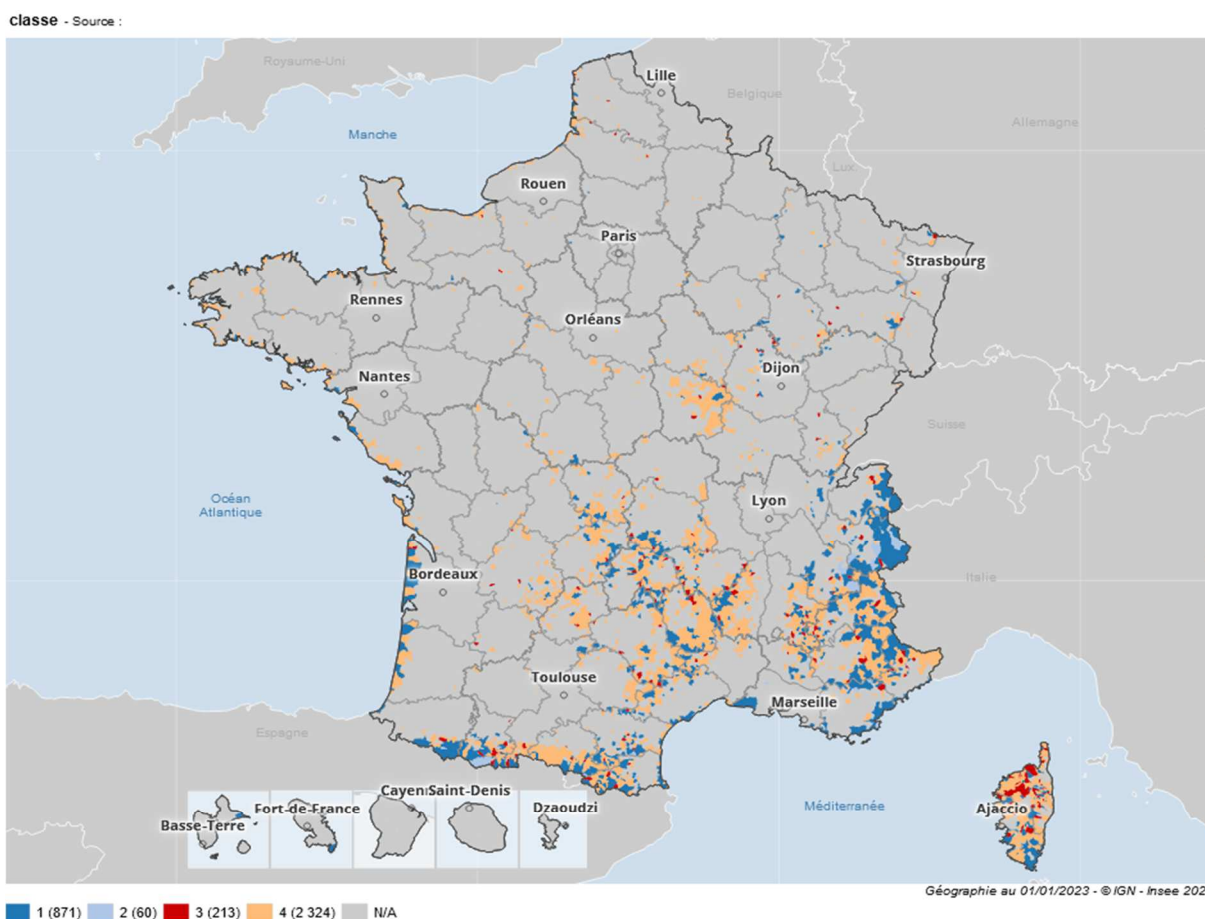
classe - Source :

Royaume-Uni
Manche
Lille
Belgique
Allemagne
Lux.
Rouen
Paris
Strasbourg
Rennes
Orléans
Nantes
Dijon
Suisse
Océan Atlantique
Lyon
Bordeaux
Italie
Toulouse
Marseille
Espagne
Cayen Saint-Denis
Fort-de-France
Basse-Terre
Dzaoudzi
Méditerranée
Ajaccio

Géographie au 01/01/2023 - © IGN - Insee 202

1 (871) 2 (60) 3 (213) 4 (2 324) N/A